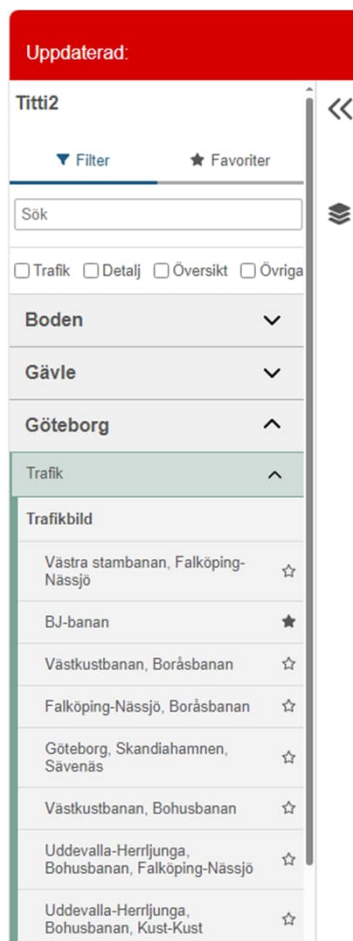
Uppdaterad:

Titti2

Filter

Favoriter

Sök

Trafik Detalj Översikt Övriga

Boden

Gävle

Göteborg

Trafik

Trafikbild

Västra stambanan, Falköping-Nässjö

BJ-banan

Västkustbanan, Boråsbanan

Falköping-Nässjö, Boråsbanan

Göteborg, Skandiahamnen, Sävenäs

Västkustbanan, Bohusbanan

Uddevalla-Herrljunga, Bohusbanan, Falköping-Nässjö

Uddevalla-Herrljunga, Bohusbanan, Kust-Kust